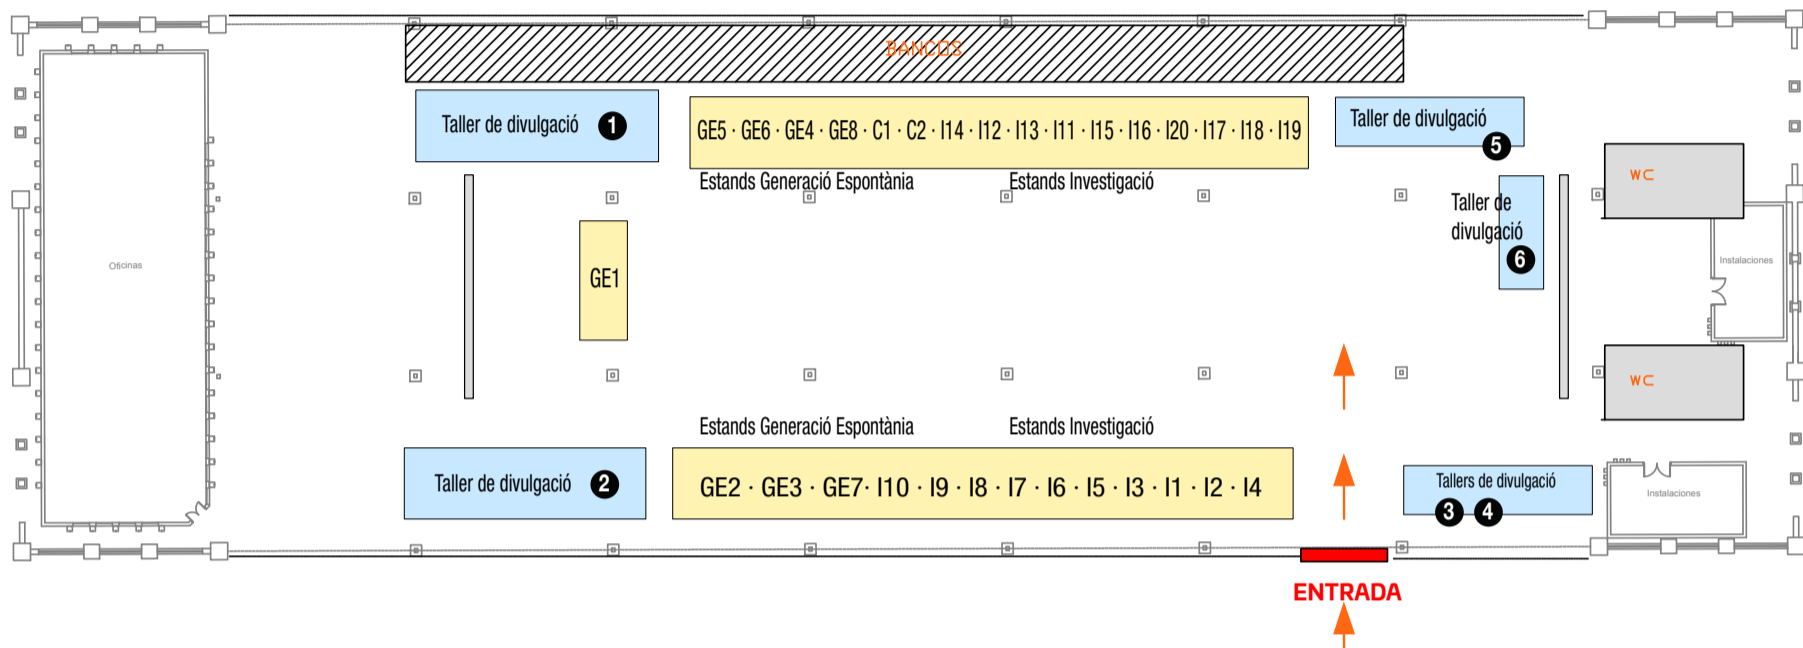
BANCOS

Oficinas

Taller de divulgació 1

GE5 · GE6 · GE4 · GE8 · C1 · C2 · I14 · I12 · I13 · I11 · I15 · I16 · I20 · I17 · I18 · I19

Taller de divulgació 5

Estands Generació Espontània

Estands Investigació

Taller de divulgació 6

WC

Instalaciones

GE1

WC

Estands Generació Espontània

Estands Investigació

Taller de divulgació 2

GE2 · GE3 · GE7· I10 · I9 · I8 · I7 · I6 · I5 · I3 · I1 · I2 · I4

Tallers de divulgació 3 4

Instalaciones

ENTRADA